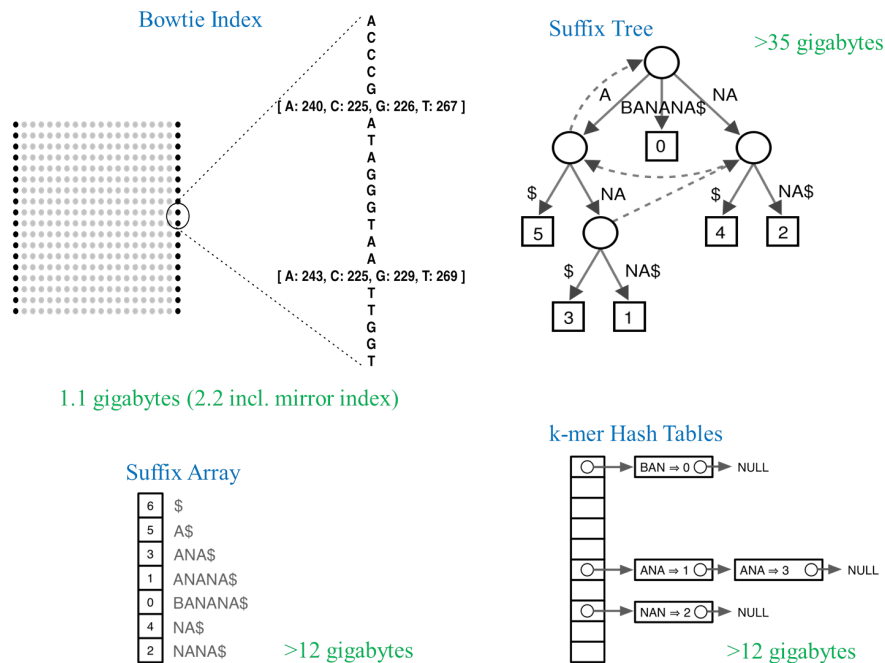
Bowtie Index

A
C
C
C
G
[ A: 240, C: 225, G: 226, T: 267 ]
A
T
A
G
G
G
T
A
A
[ A: 243, C: 225, G: 229, T: 269 ]
T
T
G
G
T

1.1 gigabytes (2.2 incl. mirror index)

Suffix Tree

>35 gigabytes

A
BANANA$
NA
0
$
NA
$
NA$
5
4
2
$
NA$
3
1

Suffix Array

| 6 | $ |
|---|---|
| 5 | A$ |
| 3 | ANA$ |
| 1 | ANANA$ |
| 0 | BANANA$ |
| 4 | NA$ |
| 2 | NANA$ |

>12 gigabytes

k-mer Hash Tables

BAN ⇒ 0 NULL
ANA ⇒ 1 ANA ⇒ 3 NULL
NAN ⇒ 2 NULL

>12 gigabytes